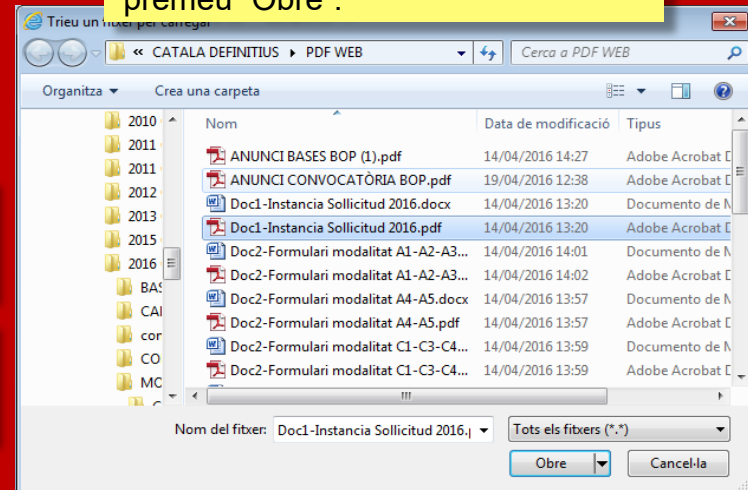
premeu "Obre".

Trieu un fitxer per carregar

« CATALA DEFINITIUS ▸ PDF WEB

Cerca a PDF WEB

Organitza ▾ Crea una carpeta

2010
2011
2011
2012
2013
2015
2016
BAS
CAI
cor
CO
MC

| Nom | Data de modificació | Tipus |
|---|---|---|
| ANUNCI BASES BOP (1).pdf | 14/04/2016 14:27 | Adobe Acrobat D |
| ANUNCI CONVOCATÒRIA BOP.pdf | 19/04/2016 12:38 | Adobe Acrobat D |
| Doc1-Instancia Sollicitud 2016.docx | 14/04/2016 13:20 | Documento de M |
| Doc1-Instancia Sollicitud 2016.pdf | 14/04/2016 13:20 | Adobe Acrobat D |
| Doc2-Formulari modalitat A1-A2-A3... | 14/04/2016 14:01 | Documento de M |
| Doc2-Formulari modalitat A1-A2-A3... | 14/04/2016 14:02 | Adobe Acrobat D |
| Doc2-Formulari modalitat A4-A5.docx | 14/04/2016 13:57 | Documento de M |
| Doc2-Formulari modalitat A4-A5.pdf | 14/04/2016 13:57 | Adobe Acrobat D |
| Doc2-Formulari modalitat C1-C3-C4... | 14/04/2016 13:59 | Documento de M |
| Doc2-Formulari modalitat C1-C3-C4... | 14/04/2016 13:59 | Adobe Acrobat D |

Nom del fitxer: Doc1-Instancia Sollicitud 2016.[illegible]

Tots els fitxers (*.*)

Obre

Cancel·la